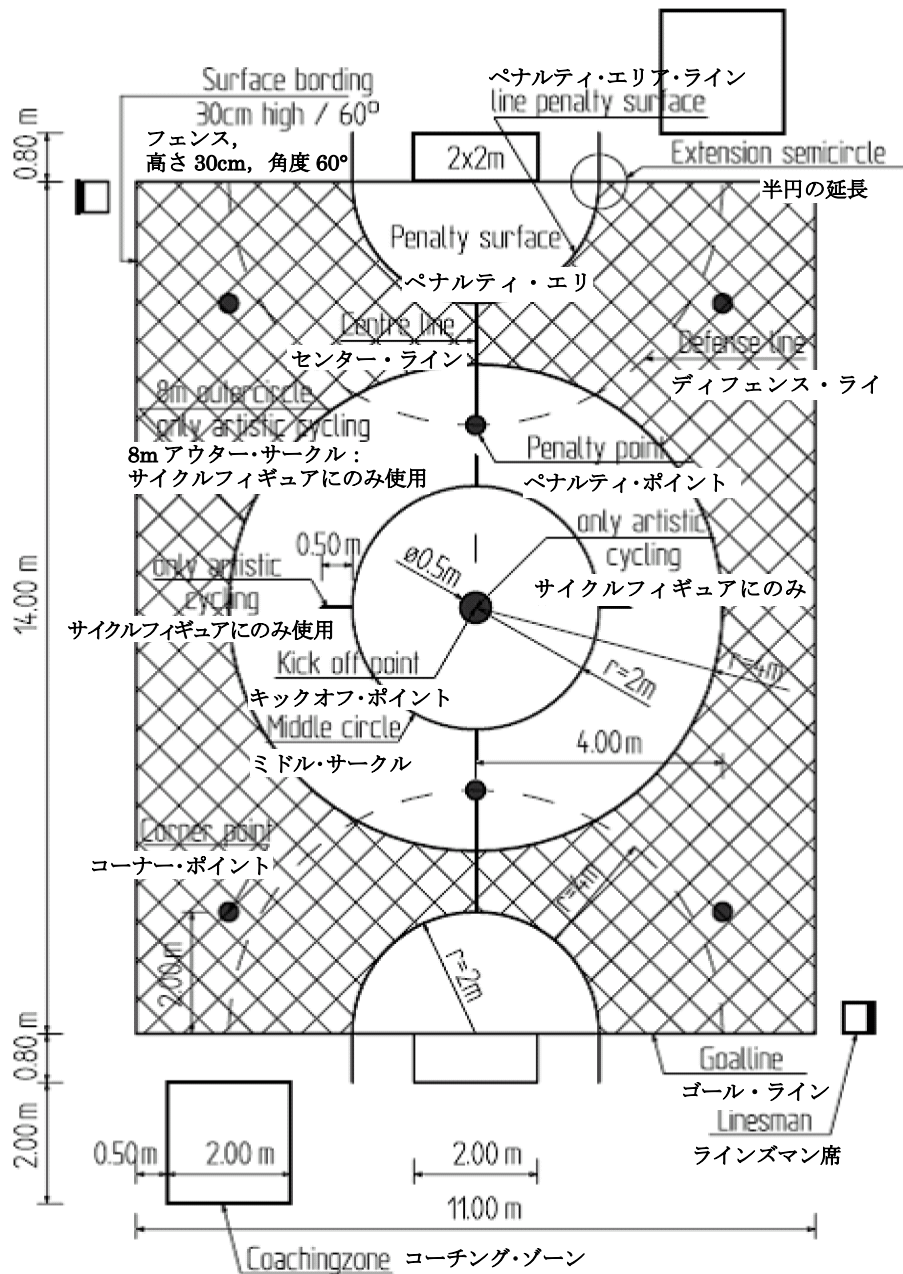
Surface bording
30cm high / 60°
フェンス，
高さ 30cm，角度 60°

ペナルティ・エリア・ライン
line penalty surface

2x2m

Extension semicircle
半円の延長

0.80 m

Penalty surface
ペナルティ・エリ

Centre line
センター・ライン

Defense line
ディフェンス・ライ

8m outercircle
only artistic cycling
8m アウター・サークル：
サイクルフィギュアにのみ使用

Penalty point
ペナルティ・ポイント

only artistic
cycling
サイクルフィギュアにのみ

0.50 m
ø0.5m

only artistic
cycling
サイクルフィギュアにのみ使用

14.00 m

Kick off point
キックオフ・ポイント

r=2m
r=4m

Middle circle
ミドル・サークル

4.00 m

Corner point
コーナー・ポイント

r=4m

2.00 m

r=2m

0.80 m

Goalline
ゴール・ライン
Linesman
ラインズマン席

2.00 m
0.50 m
2.00 m
2.00 m
11.00 m

Coachingzone コーチング・ゾーン